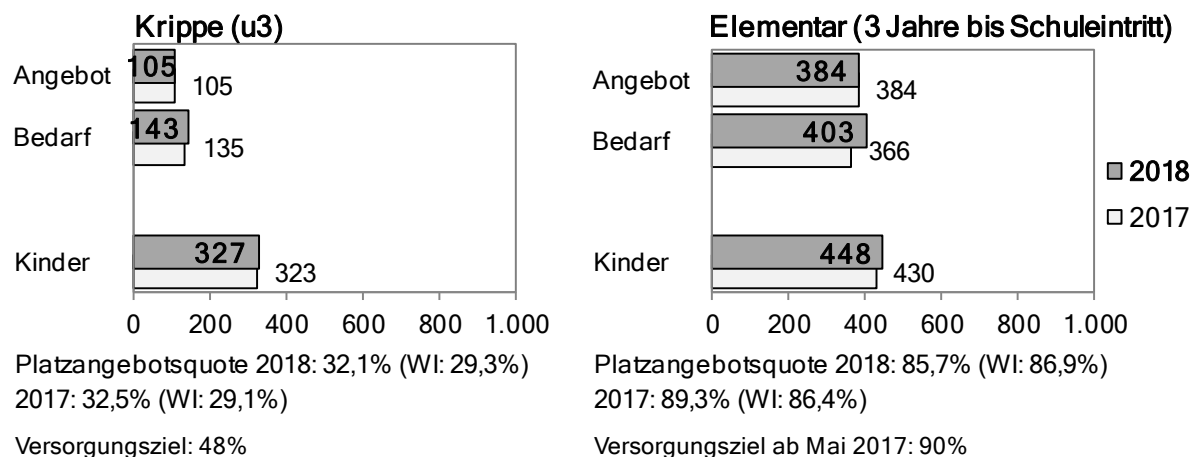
Krippe (u3)

Angebot 105 105
Bedarf 143 135
Kinder 327 323

0 200 400 600 800 1.000

Platzangebotsquote 2018: 32,1% (WI: 29,3%)
2017: 32,5% (WI: 29,1%)

Versorgungsziel: 48%

Elementar (3 Jahre bis Schuleintritt)

Angebot 384 384
Bedarf 403 366
Kinder 448 430

0 200 400 600 800 1.000

2018
2017

Platzangebotsquote 2018: 85,7% (WI: 86,9%)
2017: 89,3% (WI: 86,4%)

Versorgungsziel ab Mai 2017: 90%